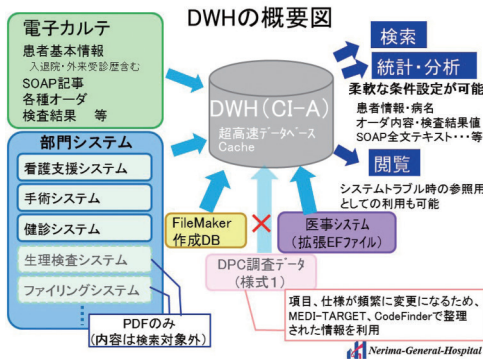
DWHの概要図

電子カルテ
患者基本情報
入退院・外来受診歴含む
SOAP記事
各種オーダ
検査結果　等

部門システム
看護支援システム
手術システム
健診システム
生理検査システム
ファイリングシステム

PDFのみ
（内容は検索対象外）

DWH（CI-A）
超高速データベース
Cache

FileMaker
作成DB

医事システム
（拡張EFファイル）

DPC調査データ
（様式1）

検索

統計・分析
柔軟な条件設定が可能
患者情報・病名
オーダ内容・検査結果値
SOAP全文テキスト・・・等

閲覧
システムトラブル時の参照用
としての利用も可能

項目、仕様が頻繁に変更になるため、
MEDI-TARGET、CodeFinderで整理
された情報を利用

Nerima-General-Hospital